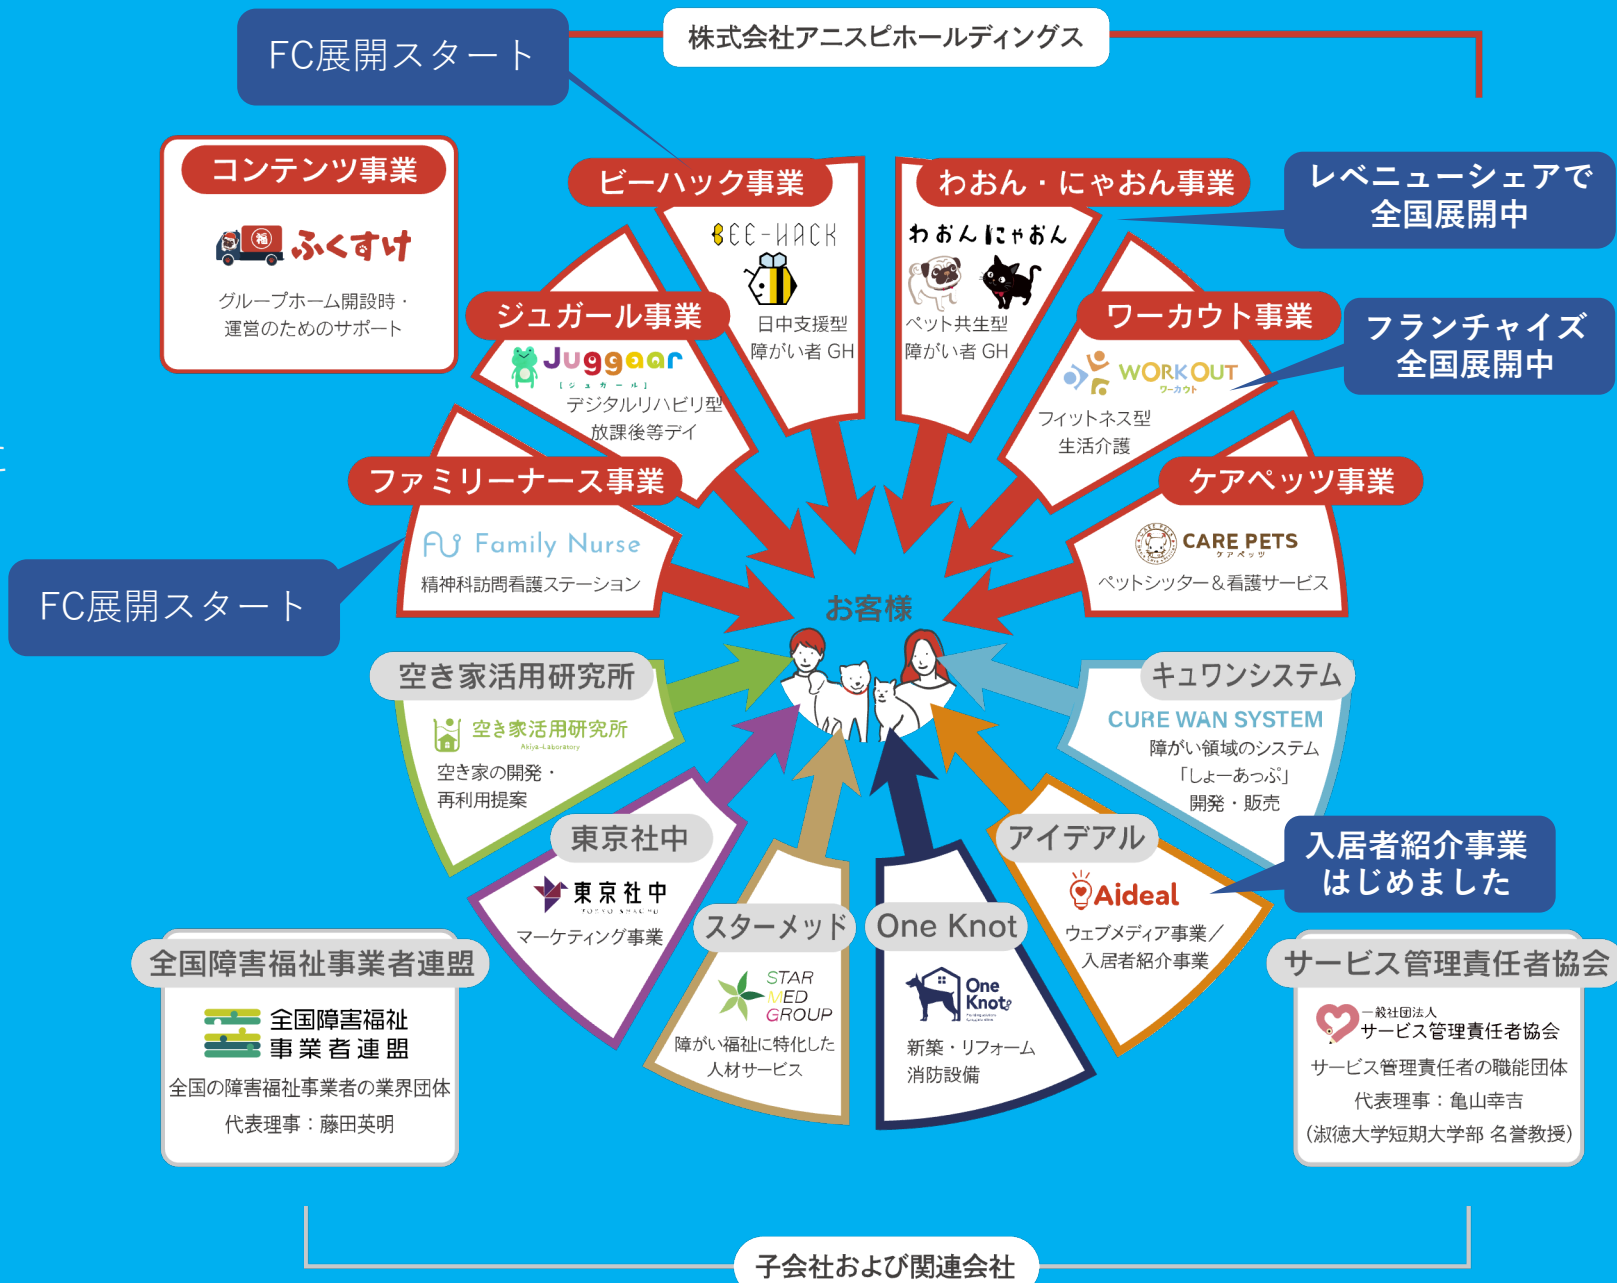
株式会社アニスピホールディングス

FC展開スタート

コンテンツ事業
ふくすけ
グループホーム開設時・運営のためのサポート

ビーハック事業
BEE-HACK
日中支援型障がい者 GH

わおん・にゃおん事業
わおんにゃおん
ペット共生型障がい者 GH

レベニューシェアで全国展開中

ジュガール事業
Juggaar
デジタルリハビリ型放課後等デイ

ワーカウト事業
WORKOUT ワーカウト
フィットネス型生活介護

フランチャイズ全国展開中

ファミリーナース事業
Family Nurse
精神科訪問看護ステーション

ケアペッツ事業
CARE PETS ケアペッツ
ペットシッター＆看護サービス

FC展開スタート

お客様

空き家活用研究所
空き家活用研究所 Akiya-Laboratory
空き家の開発・再利用提案

キュワンシステム
CURE WAN SYSTEM
障がい領域のシステム「しょーあっぷ」開発・販売

東京社中
東京社中 TOKYO SHACHU
マーケティング事業

アイデアル
Aideal
ウェブメディア事業／入居者紹介事業

入居者紹介事業はじめました

スターメッド
STAR MED GROUP
障がい福祉に特化した人材サービス

One Knot
One Knot
新築・リフォーム消防設備

全国障害福祉事業者連盟
全国障害福祉事業者連盟
全国の障害福祉事業者の業界団体
代表理事：藤田英明

サービス管理責任者協会
一般社団法人サービス管理責任者協会
サービス管理責任者の職能団体
代表理事：亀山幸吉
(淑徳大学短期大学部 名誉教授)

子会社および関連会社